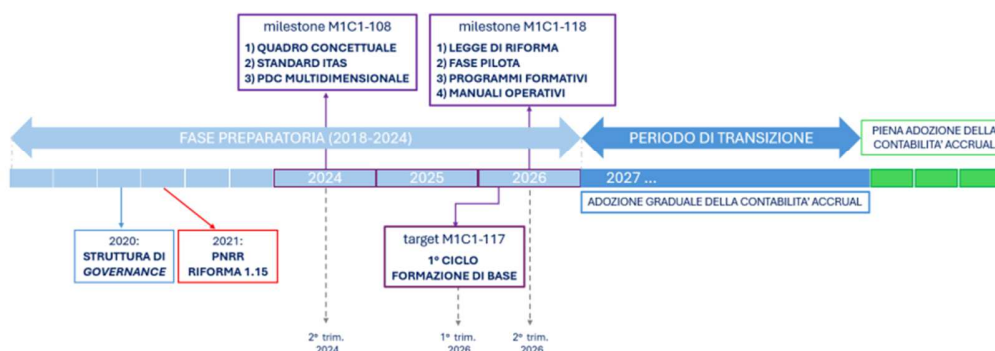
milestone M1C1-108
1) QUADRO CONCETTUALE
2) STANDARD ITAS
3) PDC MULTIDIMENSIONALE

milestone M1C1-118
1) LEGGE DI RIFORMA
2) FASE PILOTA
3) PROGRAMMI FORMATIVI
4) MANUALI OPERATIVI

FASE PREPARATORIA (2018-2024)

PERIODO DI TRANSIZIONE

PIENA ADOZIONE DELLA CONTABILITA' ACCRUAL

2024 2025 2026 2027 ...

ADOZIONE GRADUALE DELLA CONTABILITA' ACCRUAL

2020:
STRUTTURA DI
GOVERNANCE

2021:
PNRR
RIFORMA 1.15

target M1C1-117
1° CICLO
FORMAZIONE DI BASE

2° trim. 2024

1° trim. 2026

2° trim. 2026